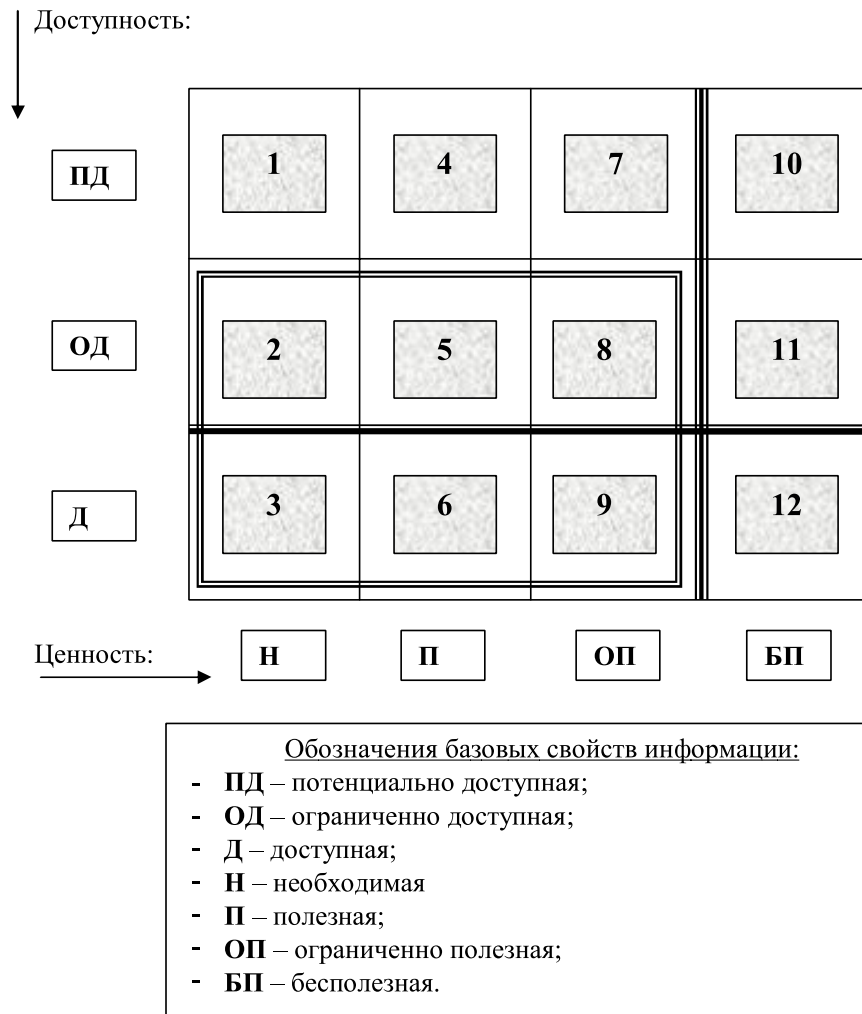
Доступность:

| | | | | |
|---|---|---|---|---|
| ПД | 1 | 4 | 7 | 10 |
| ОД | 2 | 5 | 8 | 11 |
| Д | 3 | 6 | 9 | 12 |

Ценность: Н П ОП БП

Обозначения базовых свойств информации:
- ПД – потенциально доступная;
- ОД – ограниченно доступная;
- Д – доступная;
- Н – необходимая
- П – полезная;
- ОП – ограниченно полезная;
- БП – бесполезная.